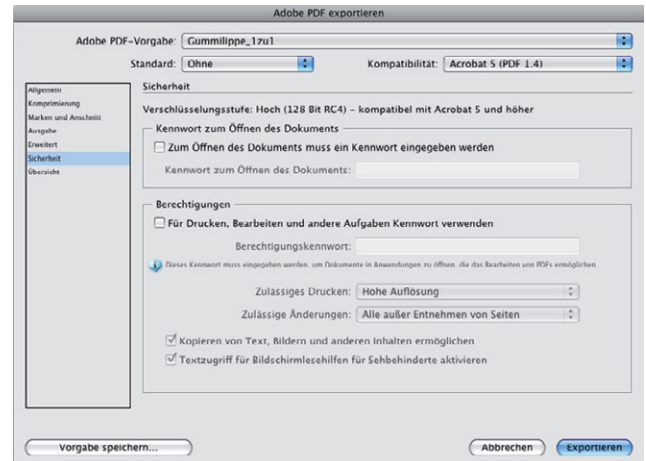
Adobe PDF exportieren

Adobe PDF-Vorgabe: Gummilippe_1zu1

Standard: Ohne

Kompatibilität: Acrobat 5 (PDF 1.4)

Allgemein
Komprimierung
Marken und Anschnitt
Ausgabe
Erweitert
Sicherheit
Übersicht

Sicherheit

Verschlüsselungsstufe: Hoch (128 Bit RC4) – kompatibel mit Acrobat 5 und höher

Kennwort zum Öffnen des Dokuments

Zum Öffnen des Dokuments muss ein Kennwort eingegeben werden

Kennwort zum Öffnen des Dokuments:

Berechtigungen

Für Drucken, Bearbeiten und andere Aufgaben Kennwort verwenden

Berechtigungskennwort:

Dieses Kennwort muss eingegeben werden, um Dokumente in Anwendungen zu öffnen, die das Bearbeiten von PDFs ermöglichen

Zulässiges Drucken: Hohe Auflösung

Zulässige Änderungen: Alle außer Entnehmen von Seiten

Kopieren von Text, Bildern und anderen Inhalten ermöglichen

Textzugriff für Bildschirmlesehilfen für Sehbehinderte aktivieren

Vorgabe speichern...

Abbrechen

Exportieren